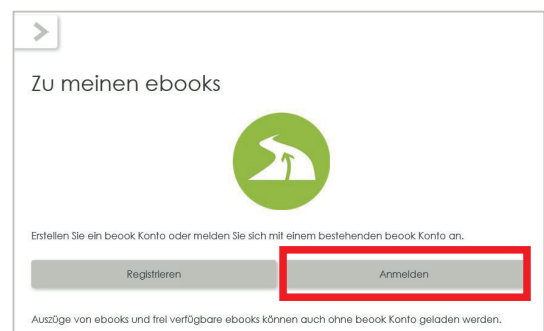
Zu meinen ebooks

Erstellen Sie ein beook Konto oder melden Sie sich mit einem bestehenden beook Konto an.

Registrieren

Anmelden

Auszüge von ebooks und frei verfügbare ebooks können auch ohne beook Konto geladen werden.